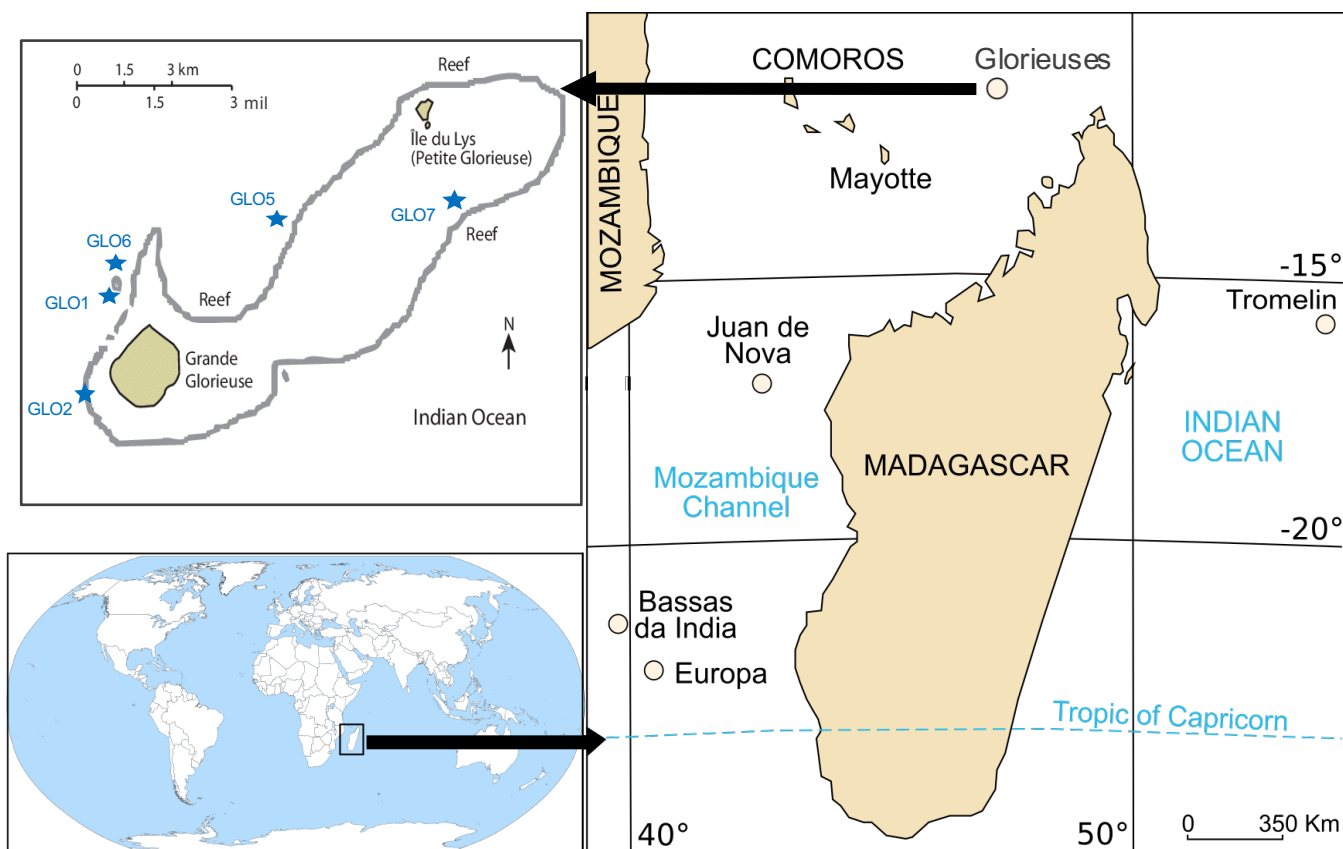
0 1.5 3 km
0 1.5 3 mil

Reef
Île du Lys
(Petite Glorieuse)
GLO5
GLO7
Reef
GLO6
GLO1
Reef
N
Grande Glorieuse
GLO2
Indian Ocean

COMOROS
Glorieuses
MOZAMBIQUE
Mayotte
-15°
Tromelin
Juan de Nova
INDIAN OCEAN
MADAGASCAR
Mozambique Channel
-20°
Bassas da India
Europa
Tropic of Capricorn
40°
50°
0 350 Km